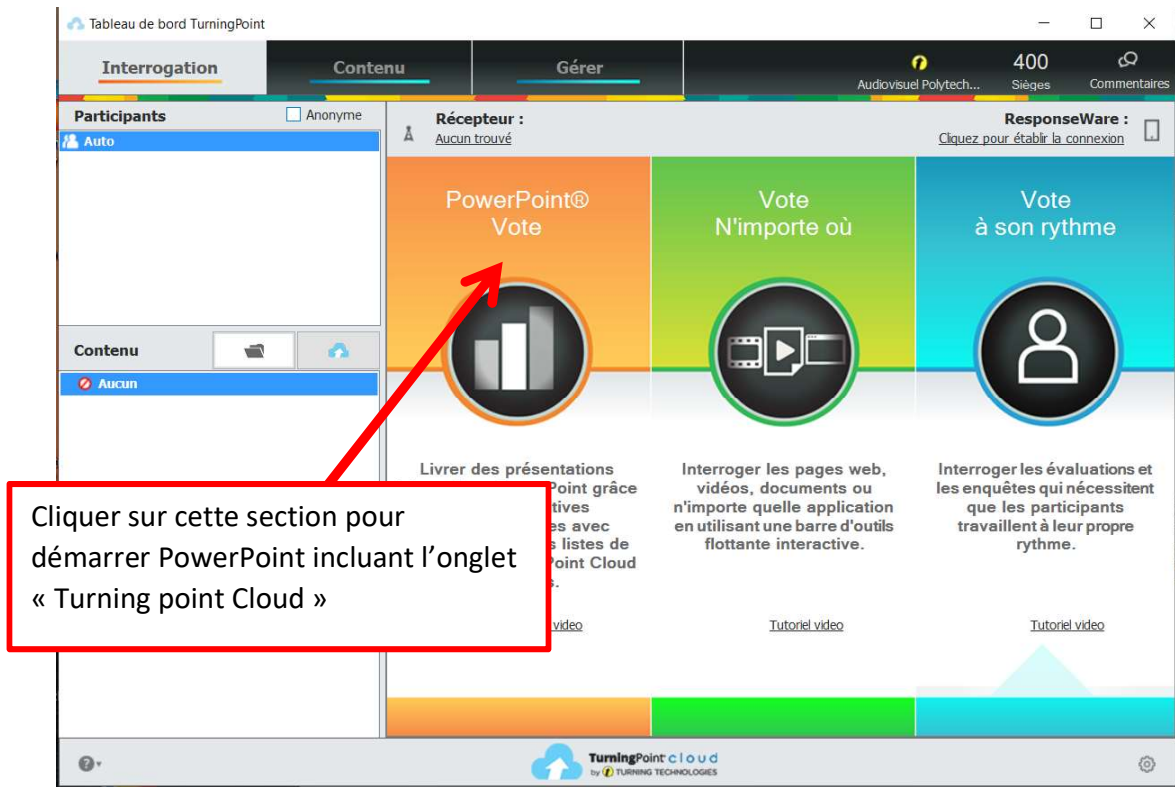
Tableau de bord TurningPoint

Interrogation
Contenu
Gérer

Audiovisuel Polytech...
400
Sièges
Commentaires

Participants
Anonyme
Auto

Contenu
Aucun

Récepteur :
Aucun trouvé

ResponseWare :
Cliquez pour établir la connexion

PowerPoint® Vote

Vote N'importe où

Vote à son rythme

Livrer des présentations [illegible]Point grâce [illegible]tives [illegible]s avec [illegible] listes de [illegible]oint Cloud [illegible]s.

Interroger les pages web, vidéos, documents ou n'importe quelle application en utilisant une barre d'outils flottante interactive.

Interroger les évaluations et les enquêtes qui nécessitent que les participants travaillent à leur propre rythme.

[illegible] video

Tutoriel video

Tutoriel video

Cliquer sur cette section pour démarrer PowerPoint incluant l’onglet « Turning point Cloud »

TurningPoint cloud
by TURNING TECHNOLOGIES